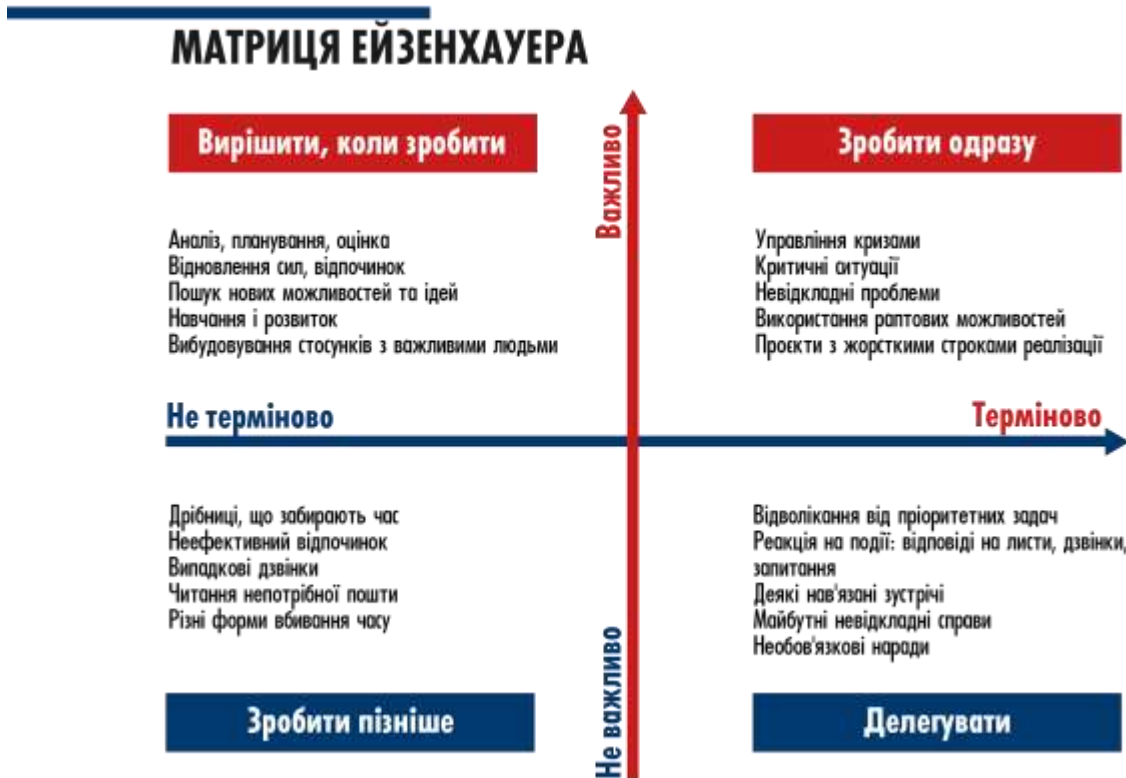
МАТРИЦЯ ЕЙЗЕНХАУЕРА

Вирішити, коли зробити

Важливо

Зробити одразу

Аналіз, планування, оцінка
Відновлення сил, відпочинок
Пошук нових можливостей та ідей
Навчання і розвиток
Вибудовування стосунків з важливими людьми

Управління кризами
Критичні ситуації
Невідкладні проблеми
Використання раптових можливостей
Проекти з жорсткими строками реалізації

Не терміново

Терміново

Дрібниці, що забирають час
Неефективний відпочинок
Випадкові дзвінки
Читання непотрібної пошти
Різні форми вбивання часу

Відволікання від пріоритетних задач
Реакція на події: відповіді на листи, дзвінки, запитання
Деякі нав'язані зустрічі
Майбутні невідкладні справи
Необов'язкові наради

Не важливо

Зробити пізніше

Делегувати